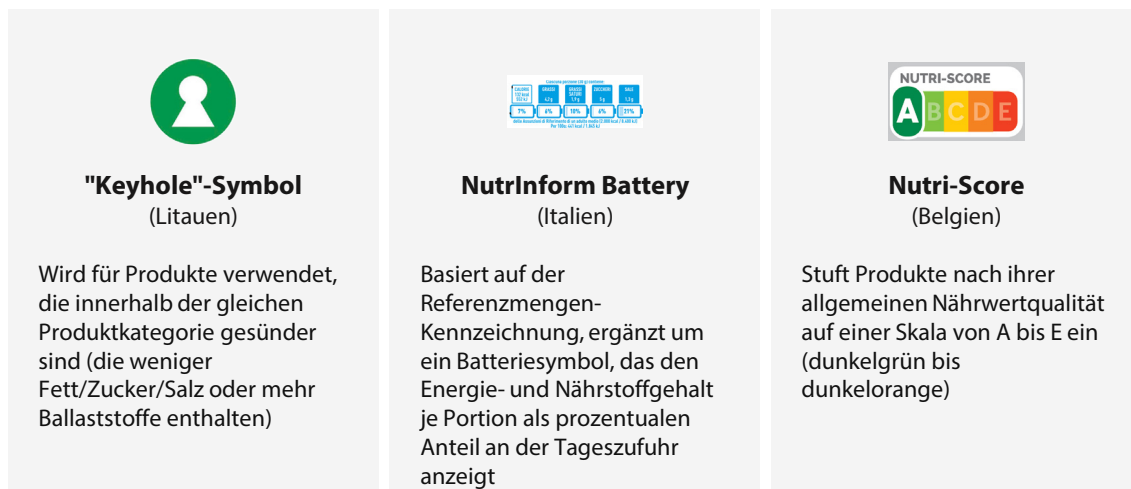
"Keyhole"-Symbol
(Litauen)

Wird für Produkte verwendet, die innerhalb der gleichen Produktkategorie gesünder sind (die weniger Fett/Zucker/Salz oder mehr Ballaststoffe enthalten)

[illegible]

NutrInform Battery
(Italien)

Basiert auf der Referenzmengen-Kennzeichnung, ergänzt um ein Batteriesymbol, das den Energie- und Nährstoffgehalt je Portion als prozentualen Anteil an der Tageszufuhr anzeigt

NUTRI-SCORE
A B C D E

Nutri-Score
(Belgien)

Stuft Produkte nach ihrer allgemeinen Nährwertqualität auf einer Skala von A bis E ein (dunkelgrün bis dunkelorange)